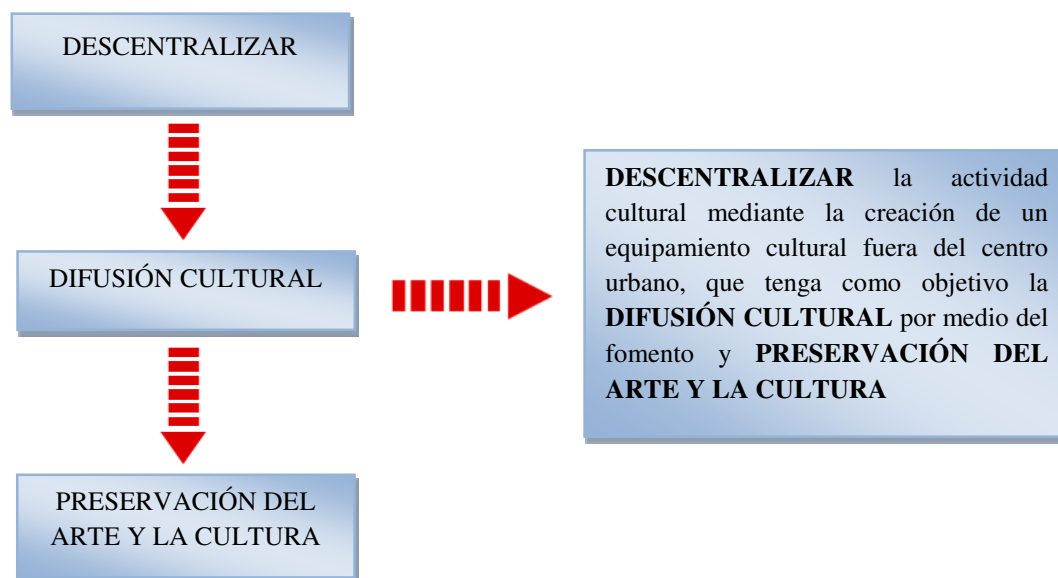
DESCENTRALIZAR

DIFUSIÓN CULTURAL

PRESERVACIÓN DEL ARTE Y LA CULTURA

**DESCENTRALIZAR** la actividad cultural mediante la creación de un equipamiento cultural fuera del centro urbano, que tenga como objetivo la **DIFUSIÓN CULTURAL** por medio del fomento y **PRESERVACIÓN DEL ARTE Y LA CULTURA**